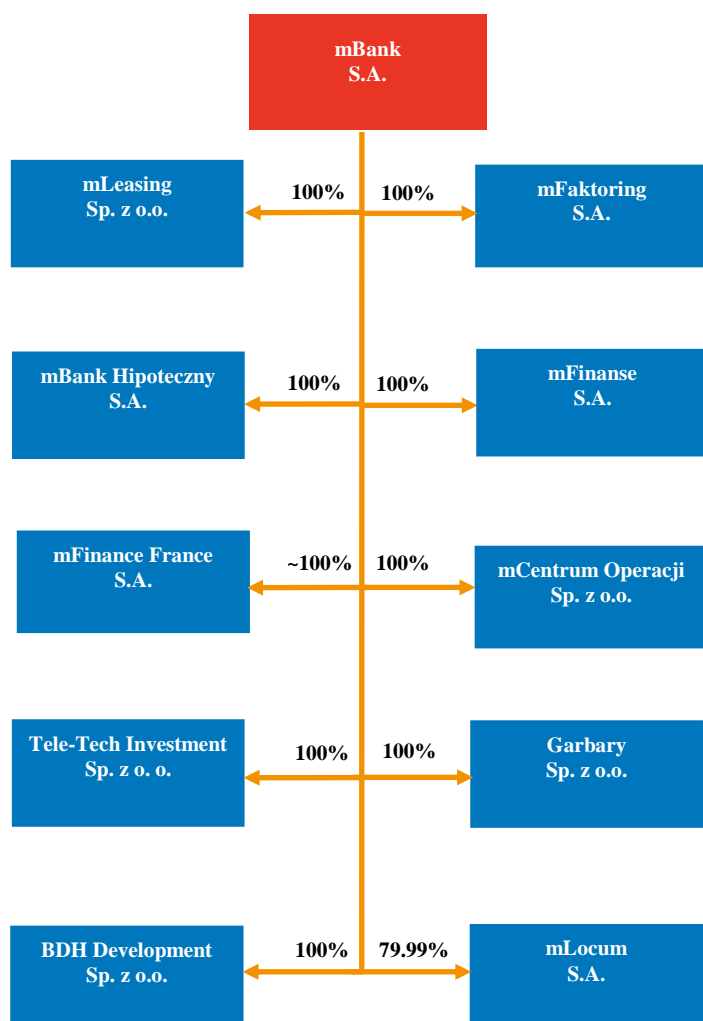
mBank
S.A.

mLeasing
Sp. z o.o.

100%

100%

mFaktoring
S.A.

mBank Hipoteczny
S.A.

100%

100%

mFinanse
S.A.

mFinance France
S.A.

~100%

100%

mCentrum Operacji
Sp. z o.o.

Tele-Tech Investment
Sp. z o. o.

100%

100%

Garbary
Sp. z o.o.

BDH Development
Sp. z o.o.

100%

79.99%

mLocum
S.A.